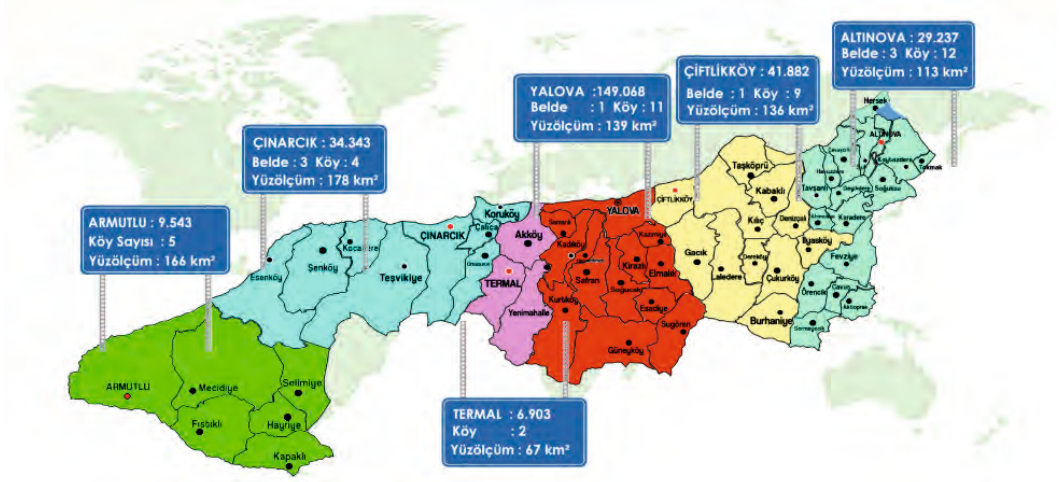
ALTINOVA : 29.237
Belde : 3 Köy : 12
Yüzölçüm : 113 km²

ÇİFTLİKKÖY : 41.882
Belde : 1 Köy : 9
Yüzölçüm : 136 km²

YALOVA : 149.068
Belde : 1 Köy : 11
Yüzölçüm : 139 km²

ÇINARCIK : 34.343
Belde : 3 Köy : 4
Yüzölçüm : 178 km²

ARMUTLU : 9.543
Köy Sayısı : 5
Yüzölçüm : 166 km²

TERMAL : 6.903
Köy : 2
Yüzölçüm : 67 km²

Hersek
ALTINOVA
Tavşanlı
Taşköprü
Kabaklı
Kılıç
Denizçalı
Karadere
Tokmak
Fevziye
Örencik
Gacık
Laledere
Çukurköy
Burhaniye
ÇİFTLİKKÖY
YALOVA
Kadıköy
Kirazlı
Elmalık
Safran
Kurtköy
Esadiye
Sugören
Güneyköy
Akköy
TERMAL
Yenimahalle
Koruköy
Çalıca
ÇINARCIK
Kocadere
Esenköy
Şenköy
Teşvikiye
ARMUTLU
Mecidiye
Selimiye
Fıstıklı
Hayriye
Kapaklı